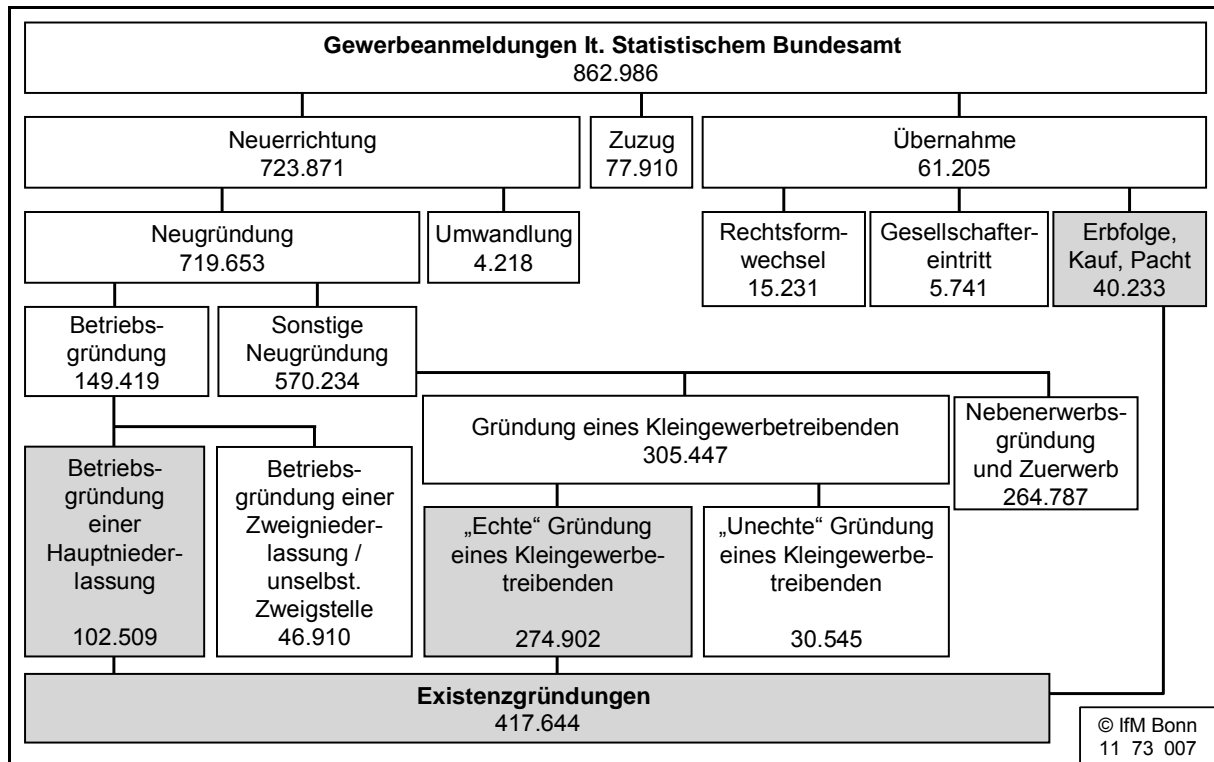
**Gewerbeanmeldungen lt. Statistischem Bundesamt**
862.986

Neuerrichtung
723.871

Zuzug
77.910

Übernahme
61.205

Neugründung
719.653

Umwandlung
4.218

Rechtsformwechsel
15.231

Gesellschaftereintritt
5.741

Erbfolge, Kauf, Pacht
40.233

Betriebsgründung
149.419

Sonstige Neugründung
570.234

Gründung eines Kleingewerbetreibenden
305.447

Nebenerwerbsgründung und Zuerwerb
264.787

Betriebsgründung einer Hauptniederlassung
102.509

Betriebsgründung einer Zweigniederlassung / unselbst. Zweigstelle
46.910

„Echte“ Gründung eines Kleingewerbetreibenden
274.902

„Unechte“ Gründung eines Kleingewerbetreibenden
30.545

**Existenzgründungen**
417.644

© IfM Bonn
11 73 007